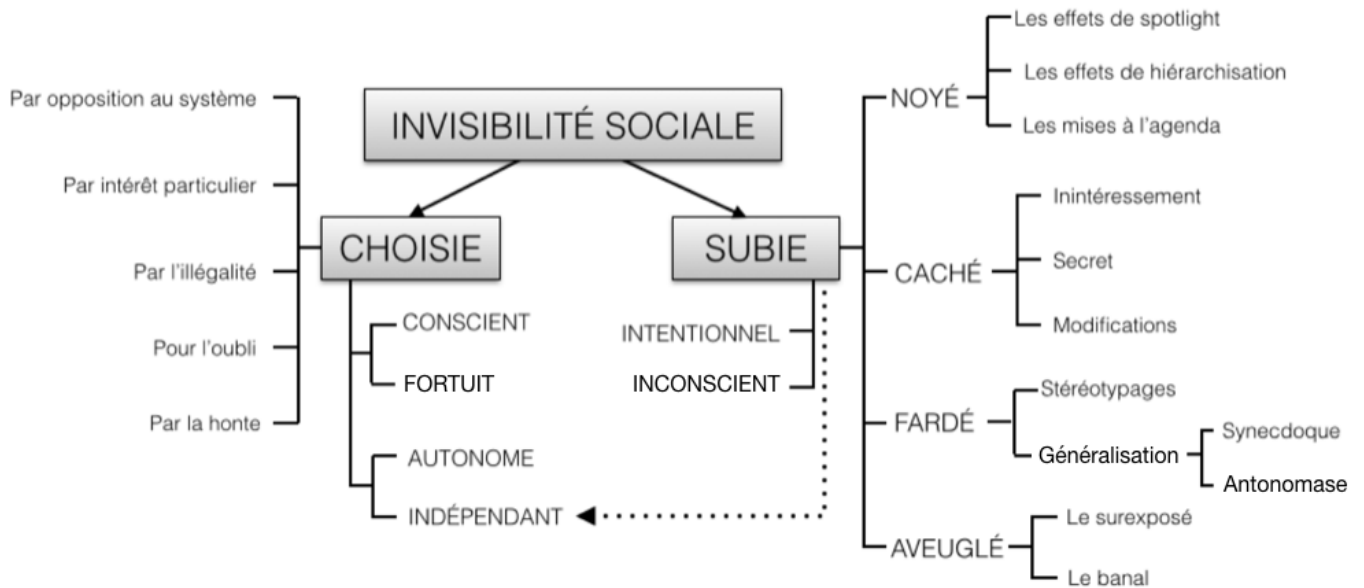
INVISIBILITÉ SOCIALE

CHOISIE

Par opposition au système
Par intérêt particulier
Par l'illégalité
Pour l'oubli
Par la honte

CONSCIENT
FORTUIT

AUTONOME
INDÉPENDANT

SUBIE

INTENTIONNEL
INCONSCIENT

NOYÉ
Les effets de spotlight
Les effets de hiérarchisation
Les mises à l'agenda

CACHÉ
Inintéressement
Secret
Modifications

FARDÉ
Stéréotypages
Généralisation
Synecdoque
Antonomase

AVEUGLÉ
Le surexposé
Le banal